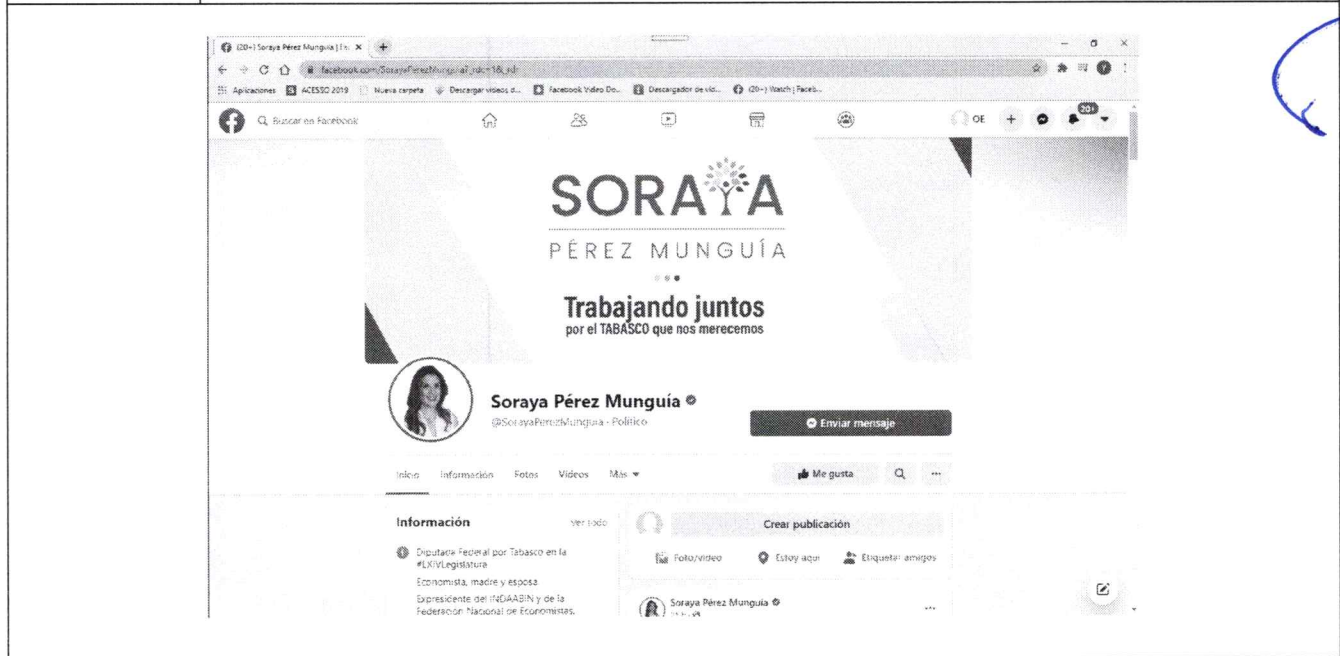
(20+) Soraya Pérez Munguía | Fa... ×

facebook.com/SorayaPerezMunguia/?_rdc=1&_rdr

Aplicaciones ACESSO 2019 Nueva carpeta Descargar videos d... Facebook Video Do... Descargador de víd... (20+) Watch | Faceb...

Buscar en Facebook

OE 20+

SORAYA

PÉREZ MUNGUÍA

Trabajando juntos
por el TABASCO que nos merecemos

Soraya Pérez Munguía

@SorayaPerezMunguia · Político

Enviar mensaje

Inicio Información Fotos Videos Más

Me gusta

Información

Ver todo

Diputada Federal por Tabasco en la #LXIVLegislatura

Economista, madre y esposa

Expresidente del INDAABIN y de la Federación Nacional de Economistas.

Crear publicación

Foto/video Estoy aquí Etiquetar amigos

Soraya Pérez Munguía
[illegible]